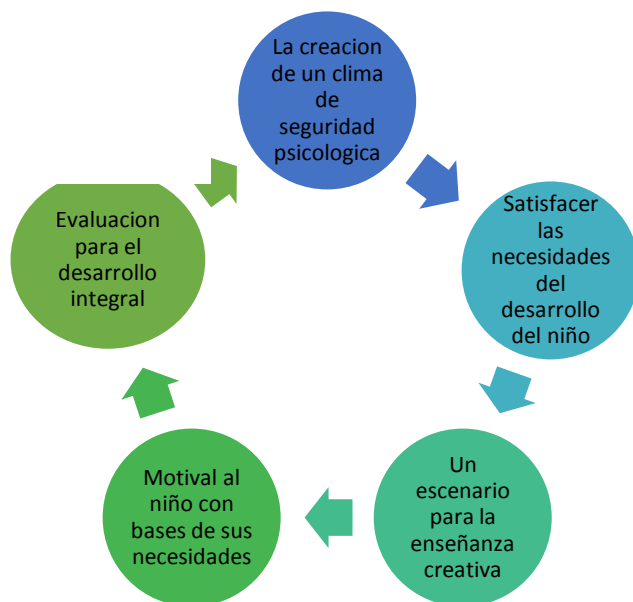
La creacion de un clima de seguridad psicologica

Satisfacer las necesidades del desarrollo del niño

Un escenario para la enseñanza creativa

Motival al niño con bases de sus necesidades

Evaluacion para el desarrollo integral